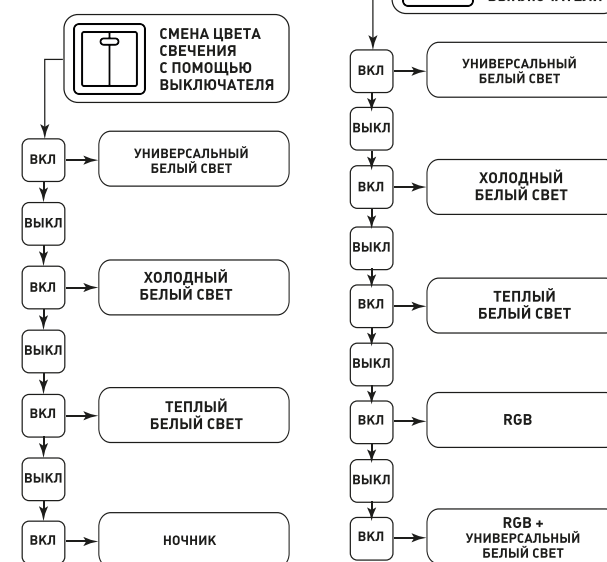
СМЕНА ЦВЕТА СВЕЧЕНИЯ С ПОМОЩЬЮ ВЫКЛЮЧАТЕЛЯ

ВКЛ
УНИВЕРСАЛЬНЫЙ БЕЛЫЙ СВЕТ
ВЫКЛ
ВКЛ
ХОЛОДНЫЙ БЕЛЫЙ СВЕТ
ВЫКЛ
ВКЛ
ТЕПЛЫЙ БЕЛЫЙ СВЕТ
ВЫКЛ
ВКЛ
НОЧНИК

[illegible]
ВКЛ
УНИВЕРСАЛЬНЫЙ БЕЛЫЙ СВЕТ
ВЫКЛ
ВКЛ
ХОЛОДНЫЙ БЕЛЫЙ СВЕТ
ВЫКЛ
ВКЛ
ТЕПЛЫЙ БЕЛЫЙ СВЕТ
ВЫКЛ
ВКЛ
RGB
ВЫКЛ
ВКЛ
RGB + УНИВЕРСАЛЬНЫЙ БЕЛЫЙ СВЕТ